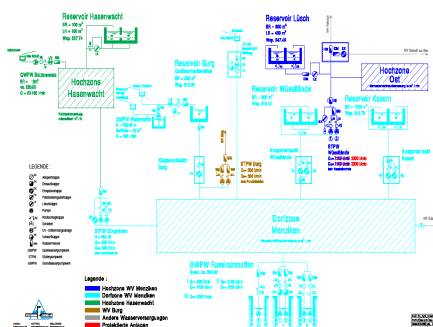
Reservoir Hasenwachel

Reservoir Lüsch

Hochzone Hasenwachel

Reservoir Burg

Reservoir Wüstlände

Reservoir Kasern

Hochzone Ost

GWPW

STPW Burg

STPW Wüstlände

Dorfzone Menziken

LEGENDE

Legende :
Hochzone WV Menziken
Dorfzone WV Menziken
Hochzone Hasenwachel
WV Burg
Andere Wasserversorgungen
Projektierte Anlagen

GWPW Rueslimatten